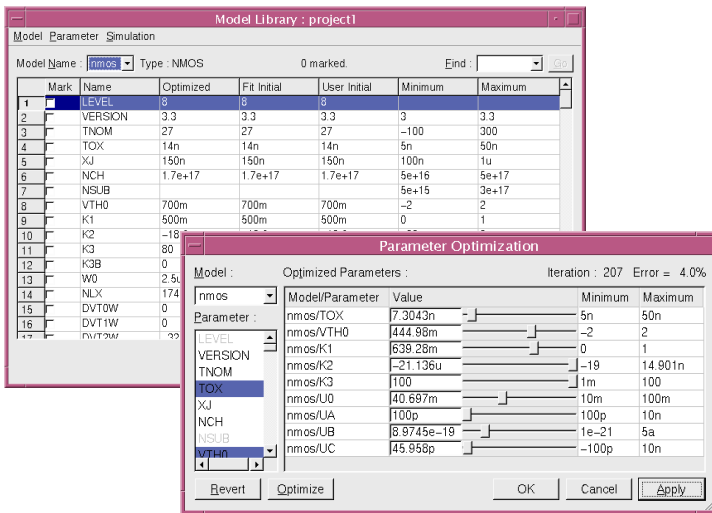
Model Library : project1

Model Parameter Simulation

Model Name : nmos Type : NMOS 0 marked. Find : Go

| | Mark | Name | Optimized | Fit Initial | User Initial | Minimum | Maximum |
|---|---|---|---|---|---|---|---|
| 1 | | LEVEL | 8 | 8 | 8 | | |
| 2 | | VERSION | 3.3 | 3.3 | 3.3 | 3 | 3.3 |
| 3 | | TNOM | 27 | 27 | 27 | −100 | 300 |
| 4 | | TOX | 14n | 14n | 14n | 5n | 50n |
| 5 | | XJ | 150n | 150n | 150n | 100n | 1u |
| 6 | | NCH | 1.7e+17 | 1.7e+17 | 1.7e+17 | 5e+16 | 5e+17 |
| 7 | | NSUB | | | | 5e+15 | 3e+17 |
| 8 | | VTH0 | 700m | 700m | 700m | −2 | 2 |
| 9 | | K1 | 500m | 500m | 500m | 0 | 1 |
| 10 | | K2 | −18 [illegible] | | | | |
| 11 | | K3 | 80 | | | | |
| 12 | | K3B | 0 | | | | |
| 13 | | W0 | 2.5u | | | | |
| 14 | | NLX | 174 | | | | |
| 15 | | DVT0W | 0 | | | | |
| 16 | | DVT1W | 0 | | | | |
| 17 | | DVT2W | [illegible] | | | | |

Parameter Optimization

Model : nmos
Optimized Parameters : Iteration : 207 Error = 4.0%

Parameter :
LEVEL
VERSION
TNOM
TOX
XJ
NCH
NSUB
VTH0

| Model/Parameter | Value | Minimum | Maximum |
|---|---|---|---|
| nmos/TOX | 7.3043n | 5n | 50n |
| nmos/VTH0 | 444.98m | −2 | 2 |
| nmos/K1 | 639.28m | 0 | 1 |
| nmos/K2 | −21.136u | −19 | 14.901n |
| nmos/K3 | 100 | 1m | 100 |
| nmos/U0 | 40.697m | 10m | 100m |
| nmos/UA | 100p | 100p | 10n |
| nmos/UB | 8.9745e−19 | 1e−21 | 5a |
| nmos/UC | 45.958p | −100p | 10n |

Revert Optimize OK Cancel Apply